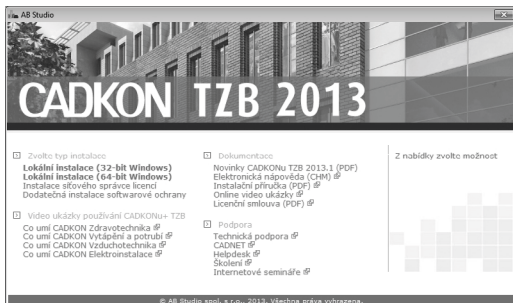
AB Studio

CADKON TZB 2013

Zvolte typ instalace
Lokální instalace (32-bit Windows)
Lokální instalace (64-bit Windows)
Instalace síťového správce licencí
Dodatečná instalace softwarové ochrany

Video ukázky používání CADKONu+ TZB
Co umí CADKON Zdravotechnika
Co umí CADKON Vytápění a potrubí
Co umí CADKON Vzduchotechnika
Co umí CADKON Elektroinstalace

Dokumentace
Novinky CADKONu TZB 2013.1 (PDF)
Elektronická nápověda (CHM)
Instalační příručka (PDF)
Online video ukázky
Licenční smlouva (PDF)

Podpora
Technická podpora
CADNET
Helpdesk
Školení
Internetové semináře

Z nabídky zvolte možnost

© AB Studio spol. s r.o., 2013. Všechna práva vyhrazena.